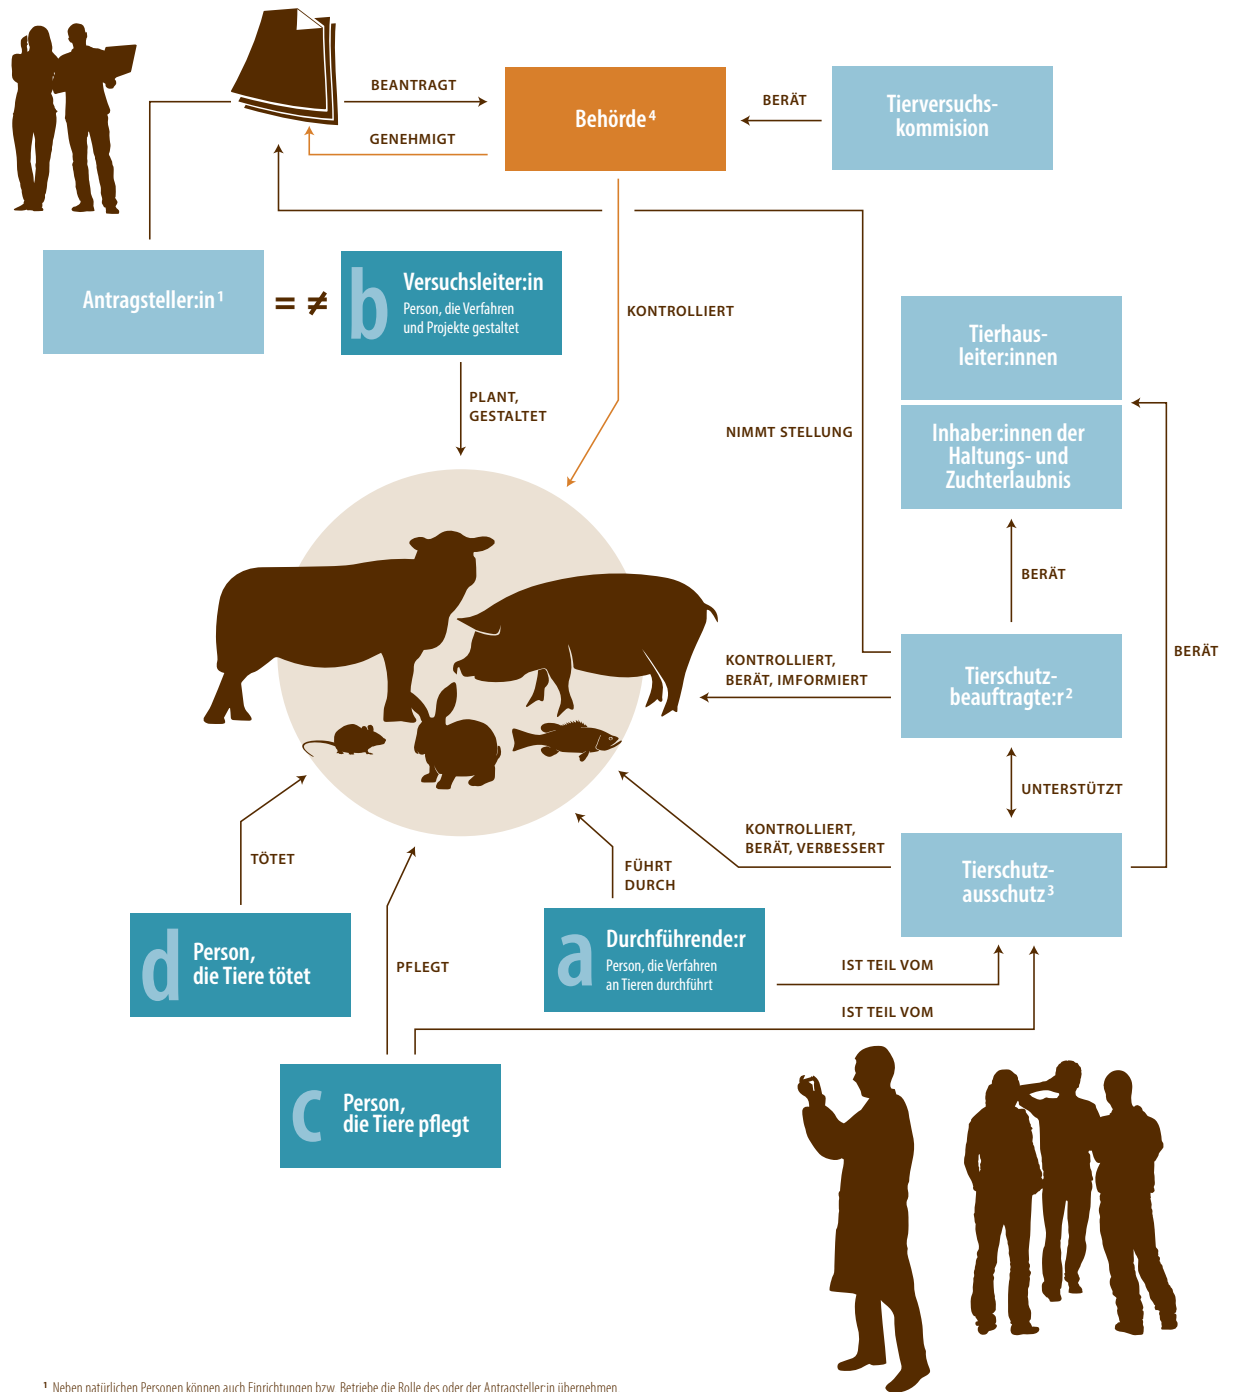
BEANTRAGT

GENEHMIGT

Behörde⁴

BERÄT

Tierversuchskommision

Antragsteller:in¹

= ≠

b Versuchsleiter:in
Person, die Verfahren und Projekte gestaltet

KONTROLLIERT

PLANT, GESTALTET

NIMMT STELLUNG

Tierhausleiter:innen

Inhaber:innen der Haltungs- und Zuchterlaubnis

BERÄT

BERÄT

KONTROLLIERT, BERÄT, IMFORMIERT

Tierschutzbeauftragte:r²

UNTERSTÜTZT

KONTROLLIERT, BERÄT, VERBESSERT

Tierschutzausschutz³

TÖTET

FÜHRT DURCH

PFLEGT

d Person, die Tiere tötet

a Durchführende:r
Person, die Verfahren an Tieren durchführt

IST TEIL VOM

IST TEIL VOM

C Person, die Tiere pflegt

¹ Neben natürlichen Personen können auch Einrichtungen bzw. Betriebe die Rolle des oder der Antragsteller:in übernehmen